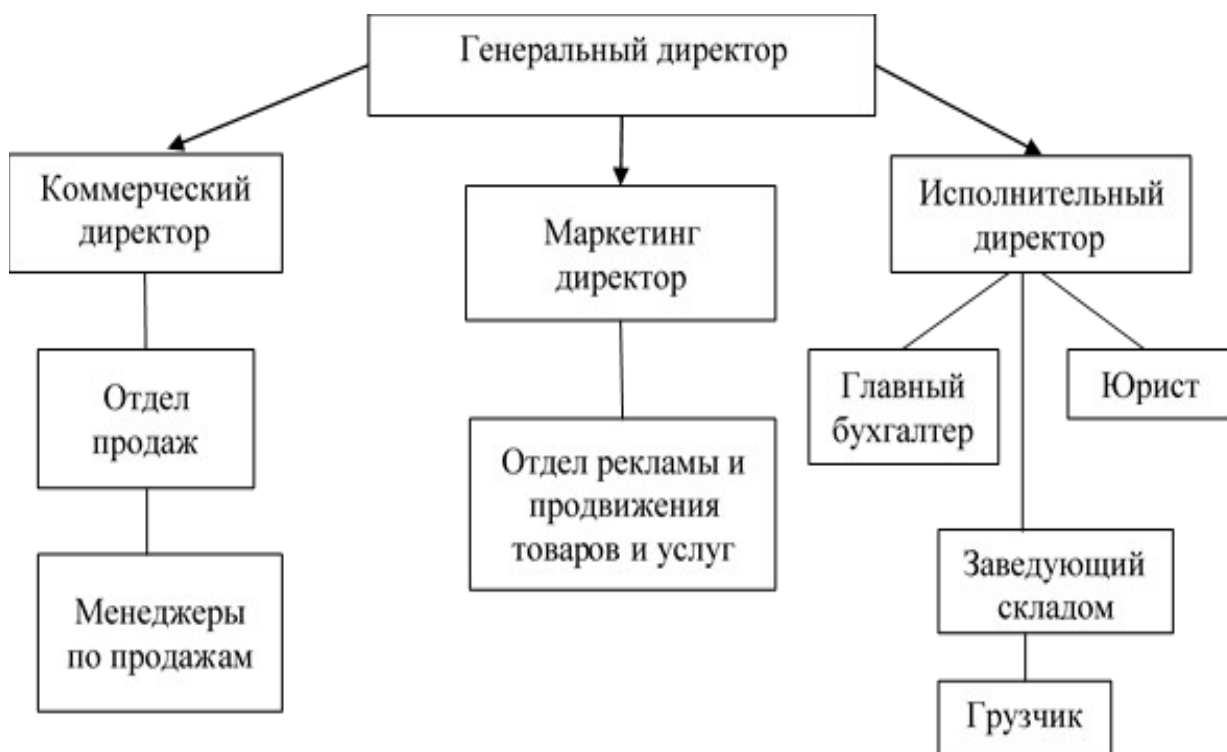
Генеральный директор

Коммерческий директор

Маркетинг директор

Исполнительный директор

Отдел продаж

Отдел рекламы и продвижения товаров и услуг

Главный бухгалтер

Юрист

Менеджеры по продажам

Заведующий складом

Грузчик